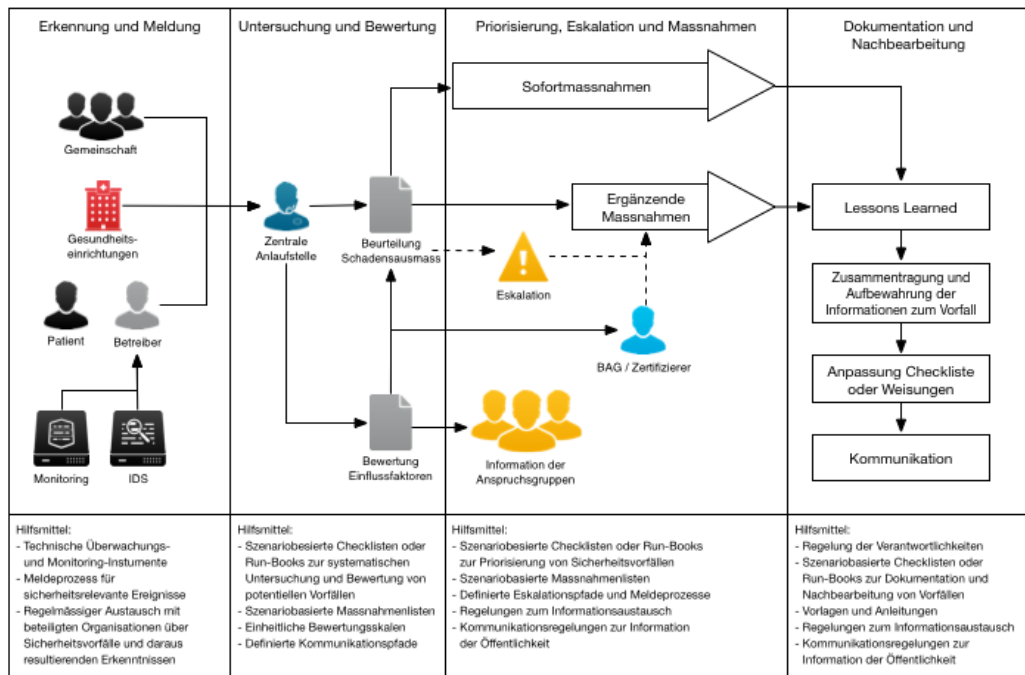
Erkennung und Meldung

Untersuchung und Bewertung

Priorisierung, Eskalation und Massnahmen

Dokumentation und Nachbearbeitung

Gemeinschaft

Gesundheitseinrichtungen

Patient

Betreiber

Monitoring

IDS

Zentrale Anlaufstelle

Beurteilung Schadensausmass

Bewertung Einflussfaktoren

Sofortmassnahmen

Ergänzende Massnahmen

Eskalation

BAG / Zertifizierer

Information der Anspruchsgruppen

Lessons Learned

Zusammentragung und Aufbewahrung der Informationen zum Vorfall

Anpassung Checkliste oder Weisungen

Kommunikation

Hilfsmittel:
- Technische Überwachungs- und Monitoring-Instumente
- Meldeprozess für sicherheitsrelevante Ereignisse
- Regelmässiger Austausch mit beteiligten Organisationen über Sicherheitsvorfälle und daraus resultierenden Erkenntnissen

Hilfsmittel:
- Szenariobesierte Checklisten oder Run-Books zur systematischen Untersuchung und Bewertung von potentiellen Vorfällen
- Szenariobasierte Massnahmenlisten
- Einheitliche Bewertungsskalen
- Definierte Kommunikationspfade

Hilfsmittel:
- Szenariobesierte Checklisten oder Run-Books zur Priorisierung von Sicherheitsvorfällen
- Szenariobasierte Massnahmenlisten
- Definierte Eskalationspfade und Meldeprozesse
- Regelungen zum Informationsaustausch
- Kommunikationsregelungen zur Information der Öffentlichkeit

Hilfsmittel:
- Regelung der Verantwortlichkeiten
- Szenariobasierte Checklisten oder Run-Books zur Dokumentation und Nachbearbeitung von Vorfällen
- Vorlagen und Anleitungen
- Regelungen zum Informationsaustausch
- Kommunikationsregelungen zur Information der Öffentlichkeit